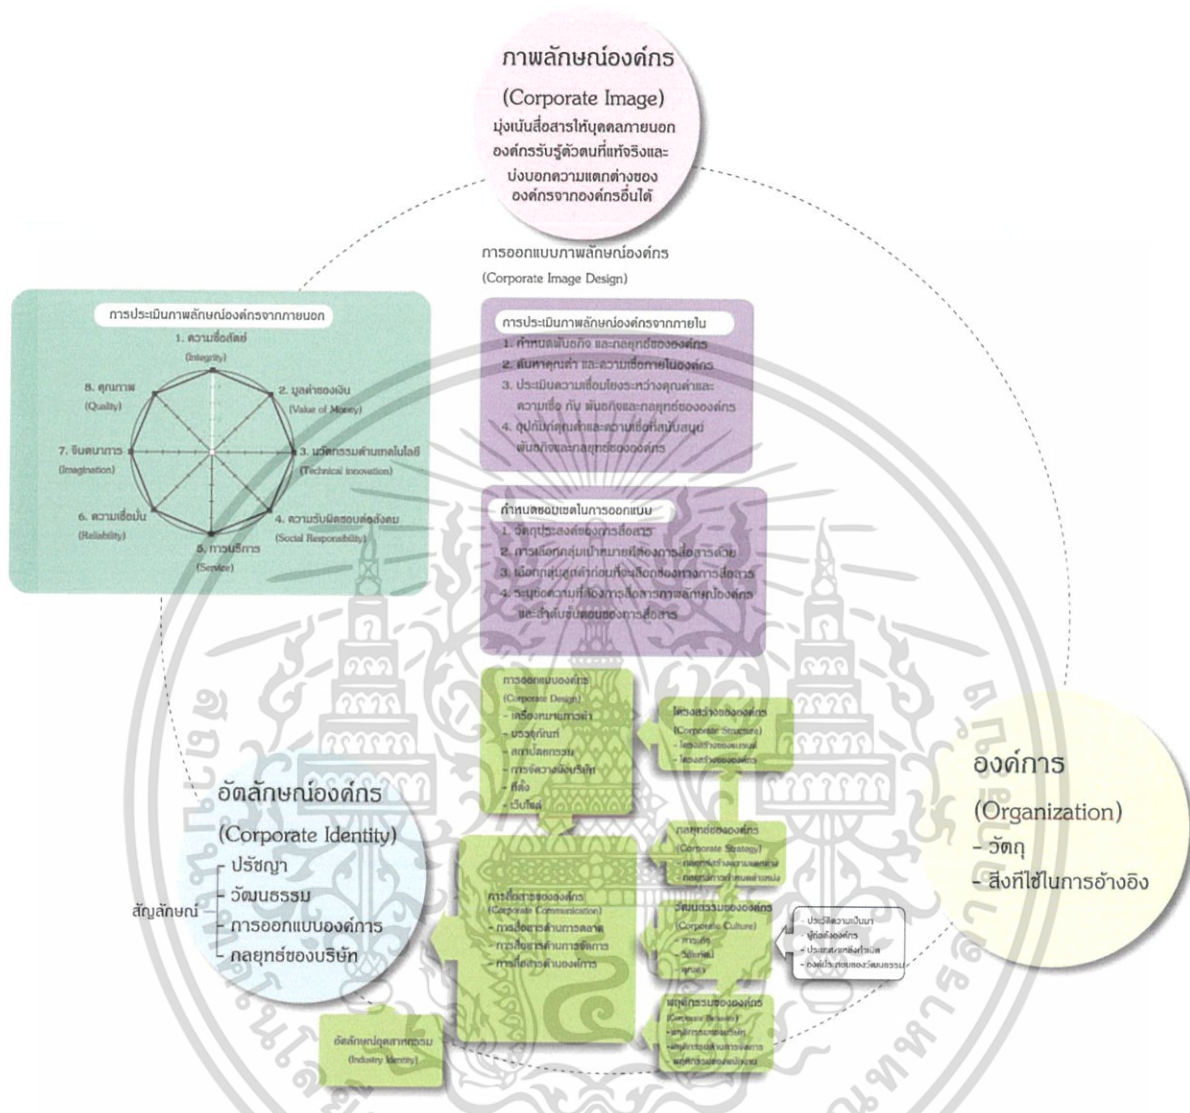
ภาพลักษณ์องค์กร

(Corporate Image)

มุ่งเน้นสื่อสารให้บุคคลภายนอกองค์กรรับรู้ตัวตนที่แท้จริงและบ่งบอกความแตกต่างขององค์กรจากองค์กรอื่นได้

การออกแบบภาพลักษณ์องค์กร
(Corporate Image Design)

การประเมินภาพลักษณ์องค์กรจากภายนอก

1. ความซื่อสัตย์ (Integrity)
2. มูลค่าของเงิน (Value of Money)
3. นวัตกรรมด้านเทคโนโลยี (Technical innovation)
4. ความรับผิดชอบต่อสังคม (Social Responsibility)
5. การบริการ (Service)
6. ความเชื่อมั่น (Reliability)
7. จินตนาการ (Imagination)
8. คุณภาพ (Quality)

การประเมินภาพลักษณ์องค์กรจากภายใน

1. กำหนดพันธกิจ และกลยุทธ์ขององค์กร
2. ค้นหาคุณค่า และความเชื่อภายในองค์กร
3. ประเมินความเชื่อมโยงระหว่างคุณค่าและความเชื่อ กับ พันธกิจและกลยุทธ์ขององค์กร
4. ดูปัจจัยคุณค่าและความเชื่อที่สนับสนุนพันธกิจและกลยุทธ์ขององค์กร

กำหนดขอบเขตในการออกแบบ

1. วัตถุประสงค์ของการสื่อสาร
2. การเลือกกลุ่มเป้าหมายที่ต้องการสื่อสารด้วย
3. เลือกกลุ่มสุดท้ายก่อนที่จะเลือกช่องทางการสื่อสาร
4. ระบุข้อความที่ต้องการสื่อสารภาพลักษณ์องค์กร และลำดับขั้นตอนของการสื่อสาร

การออกแบบองค์กร
(Corporate Design)
- เครื่องหมายการค้า
- ผลิตภัณฑ์
- สถาปัตยกรรม
- การจัดวางพื้นบริษัท
- ที่ตั้ง
- เว็บไซต์

โครงสร้างขององค์กร
(Corporate Structure)
- โครงสร้างของแบรนด์
- โครงสร้างขององค์กร

กลยุทธ์ขององค์กร
(Corporate Strategy)
- กลยุทธ์สร้างความแตกต่าง
- กลยุทธ์การกำหนดตำแหน่ง

การสื่อสารขององค์กร
(Corporate Communication)
- การสื่อสารด้านการตลาด
- การสื่อสารด้านการจัดการ
- การสื่อสารด้านองค์การ

วัฒนธรรมขององค์กร
(Corporate Culture)
- ค่านิยม
- วิสัยทัศน์
- ปรัชญา

- ประวัติความเป็นมา
- ผู้ก่อตั้งองค์กร
- ประเทศ/แหล่งกำเนิด
- องค์ประกอบของวัฒนธรรม

พฤติกรรมขององค์กร
(Corporate Behavior)
- พฤติกรรมของบริษัท
- พฤติกรรมด้านการจัดการ
- พฤติกรรมของพนักงาน

อัตลักษณ์อุตสาหกรรม
(Industry Identity)

อัตลักษณ์องค์กร

(Corporate Identity)

สัญลักษณ์
- ปรัชญา
- วัฒนธรรม
- การออกแบบองค์การ
- กลยุทธ์ของบริษัท

องค์การ

(Organization)
- วัตถุ
- สิ่งที่ใช้ในการอ้างอิง